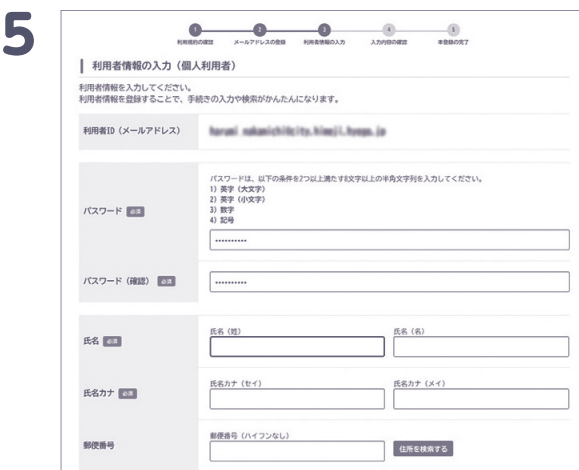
5

1 利用規約の確認 2 メールアドレスの登録 3 利用者情報の入力 4 入力内容の確認 5 本登録の完了

利用者情報の入力（個人利用者）

利用者情報を入力してください。
利用者情報を登録することで、手続きの入力や検索がかんたんになります。

利用者ID（メールアドレス） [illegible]

パスワード 必須
パスワードは、以下の条件を2つ以上満たす8文字以上の半角文字列を入力してください。
1）英字（大文字）
2）英字（小文字）
3）数字
4）記号
••••••••••

パスワード（確認） 必須
••••••••••

氏名 必須
氏名（姓）
氏名（名）

氏名カナ 必須
氏名カナ（セイ）
氏名カナ（メイ）

郵便番号
郵便番号（ハイフンなし）
住所を検索する